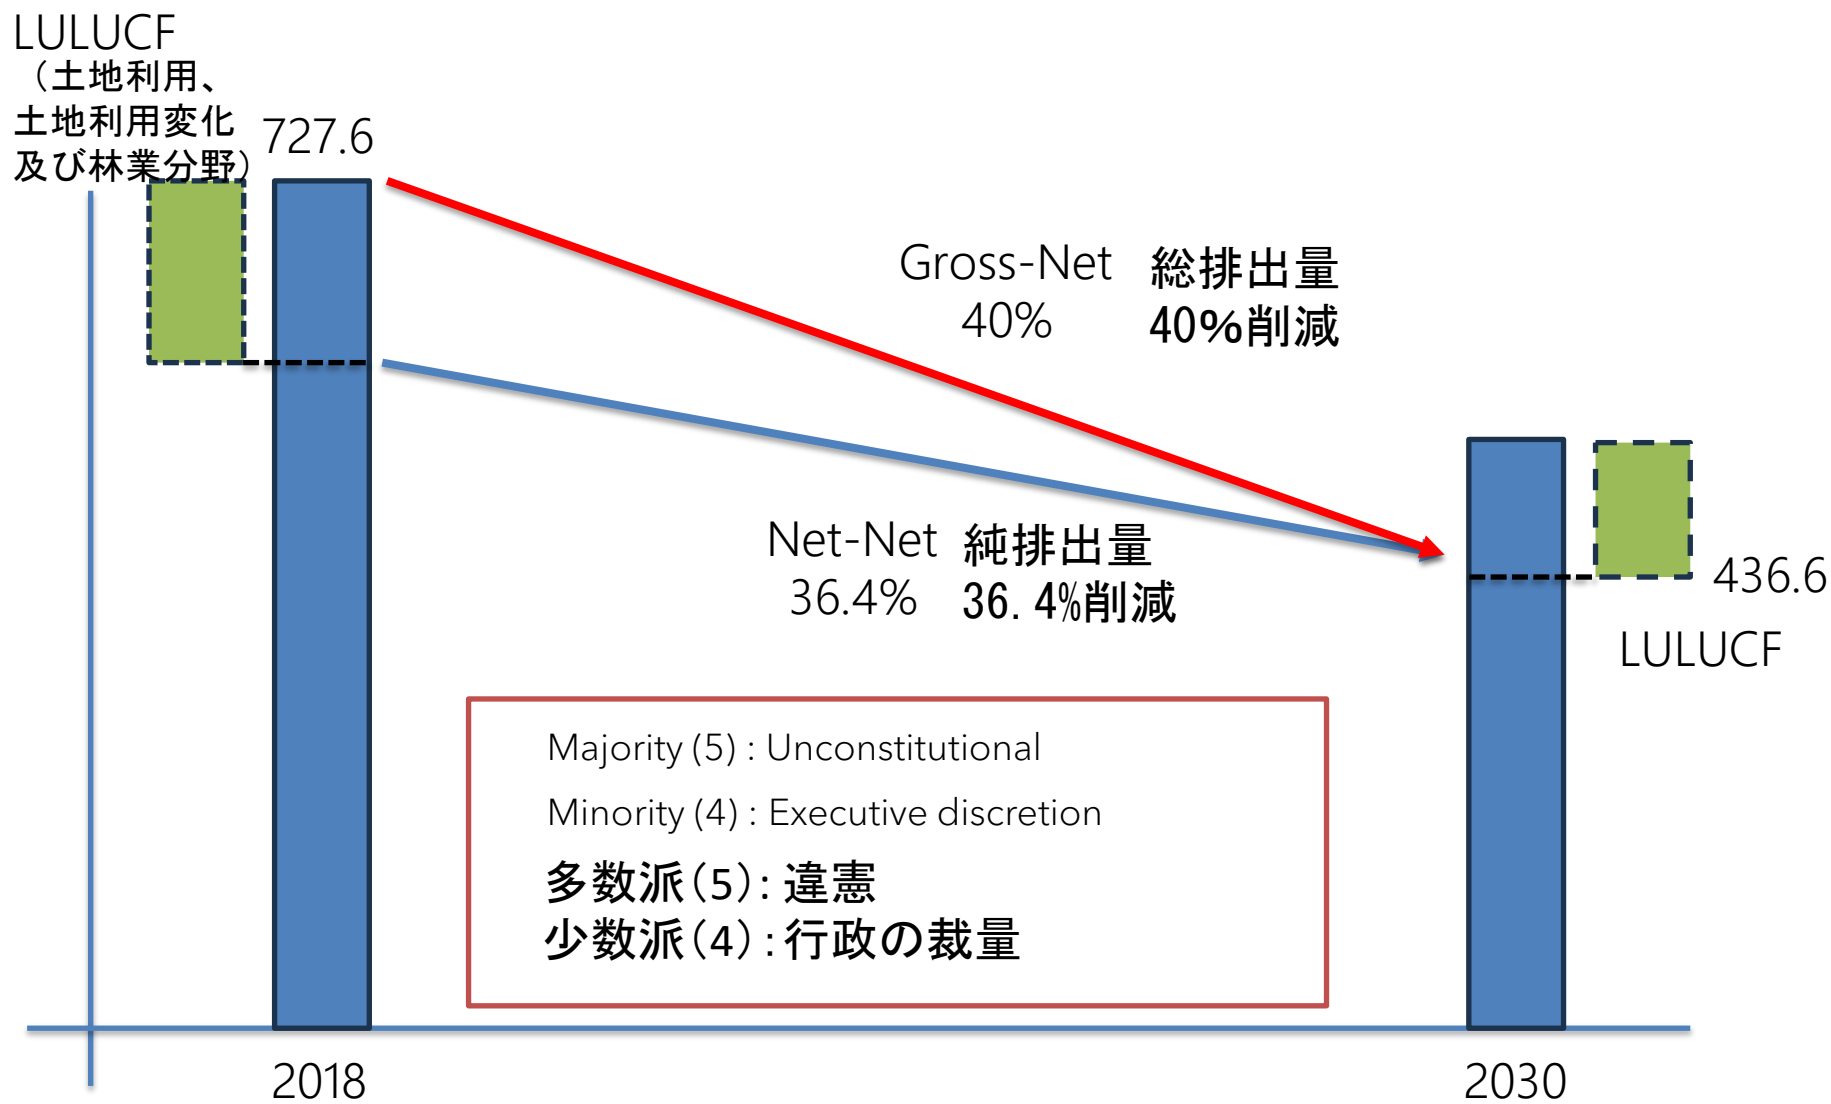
LULUCF
（土地利用、土地利用変化及び林業分野）

727.6

Gross-Net
40%

総排出量
40%削減

Net-Net
36.4%

純排出量
36. 4%削減

436.6

LULUCF

Majority (5) : Unconstitutional
Minority (4) : Executive discretion
多数派(5): 違憲
少数派(4) : 行政の裁量

2018

2030